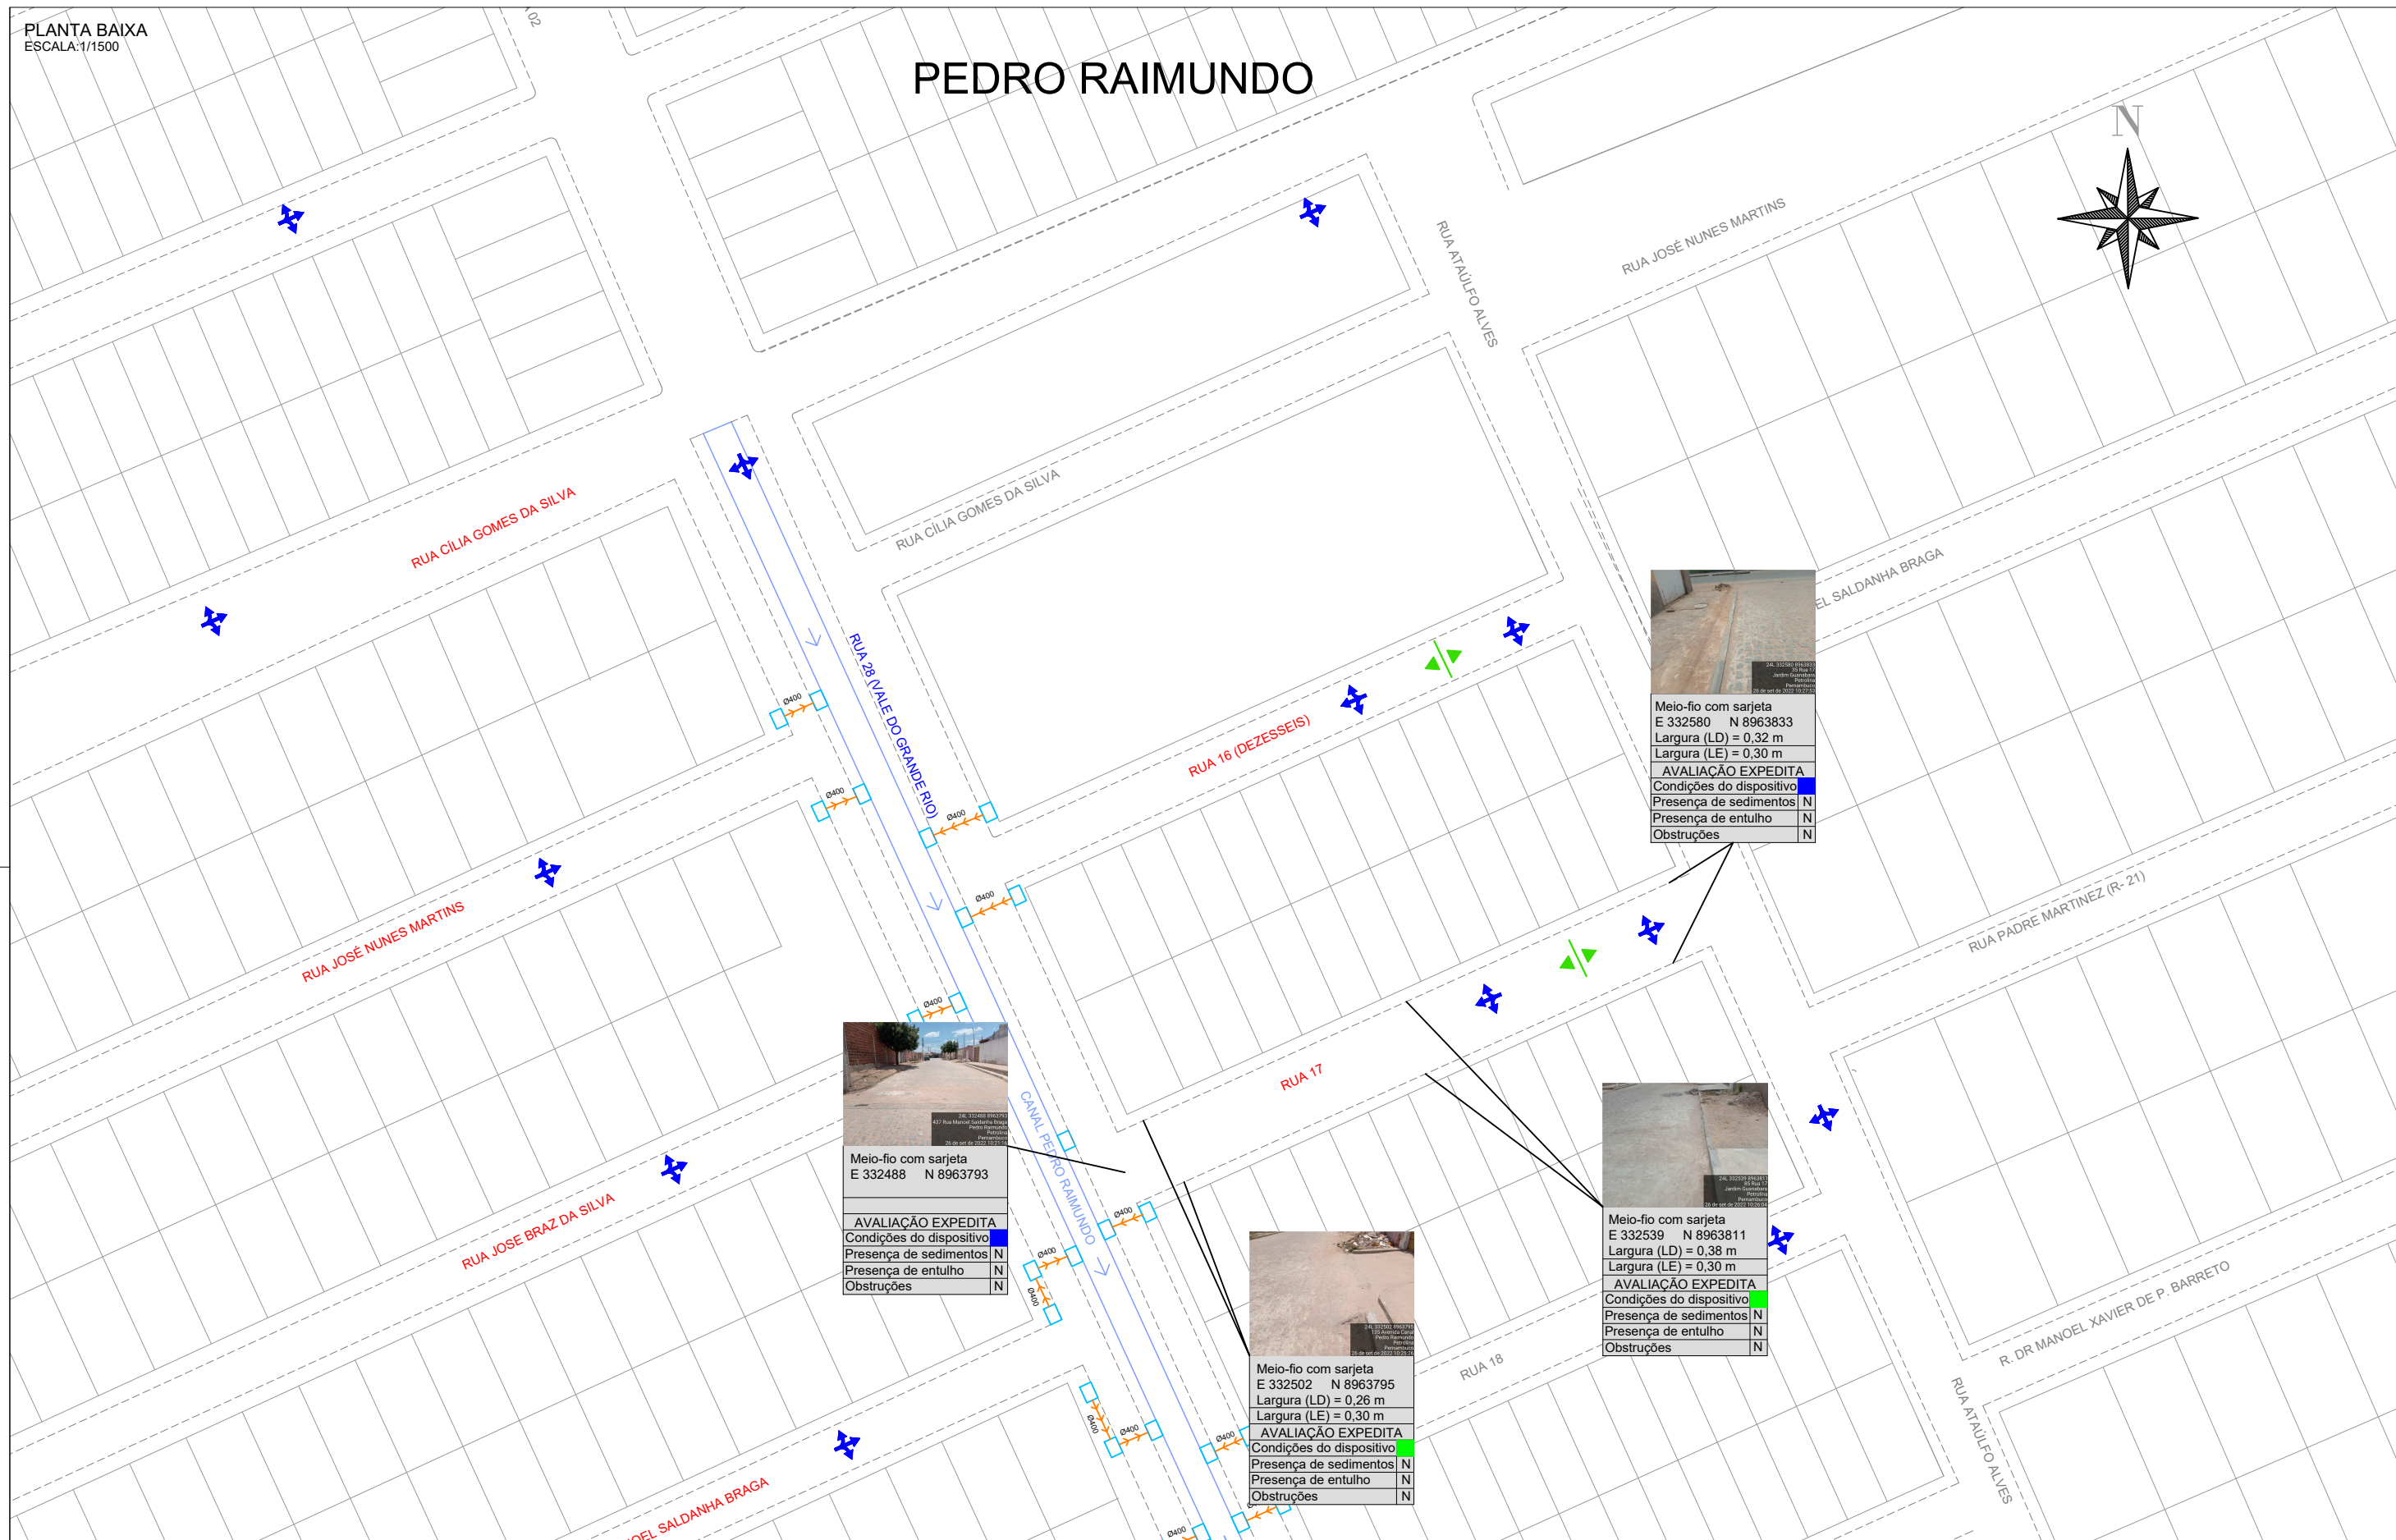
PLANTA BAIXA
ESCALA:1/1500

PEDRO RAIMUNDO

N

RUA JOSÉ NUNES MARTINS
RUA ATAÚLFO ALVES
RUA CÍLIA GOMES DA SILVA
RUA CÍLIA GOMES DA SILVA
RUA 28 (VALE DO GRANDE RIO)
RUA 16 (DEZESSEIS)
EL SALDANHA BRAGA
RUA PADRE MARTINEZ (R- 21)
RUA JOSÉ NUNES MARTINS
RUA 17
CANAL PEDRO RAIMUNDO
RUA JOSE BRAZ DA SILVA
RUA 18
R. DR MANOEL XAVIER DE P. BARRETO
RUA ATAÚLFO ALVES
OEL SALDANHA BRAGA

Ø400
Ø400
Ø400
Ø400
Ø400
Ø400
Ø400
Ø400
Ø400
Ø400
Ø400
Ø400
Ø400

Meio-fio com sarjeta
E 332580 N 8963833
Largura (LD) = 0,32 m
Largura (LE) = 0,30 m

| AVALIAÇÃO EXPEDITA | |
|---|---|
| Condições do dispositivo | |
| Presença de sedimentos | N |
| Presença de entulho | N |
| Obstruções | N |

Meio-fio com sarjeta
E 332488 N 8963793

| AVALIAÇÃO EXPEDITA | |
|---|---|
| Condições do dispositivo | |
| Presença de sedimentos | N |
| Presença de entulho | N |
| Obstruções | N |

Meio-fio com sarjeta
E 332539 N 8963811
Largura (LD) = 0,38 m
Largura (LE) = 0,30 m

| AVALIAÇÃO EXPEDITA | |
|---|---|
| Condições do dispositivo | |
| Presença de sedimentos | N |
| Presença de entulho | N |
| Obstruções | N |

Meio-fio com sarjeta
E 332502 N 8963795
Largura (LD) = 0,26 m
Largura (LE) = 0,30 m

| AVALIAÇÃO EXPEDITA | |
|---|---|
| Condições do dispositivo | |
| Presença de sedimentos | N |
| Presença de entulho | N |
| Obstruções | N |